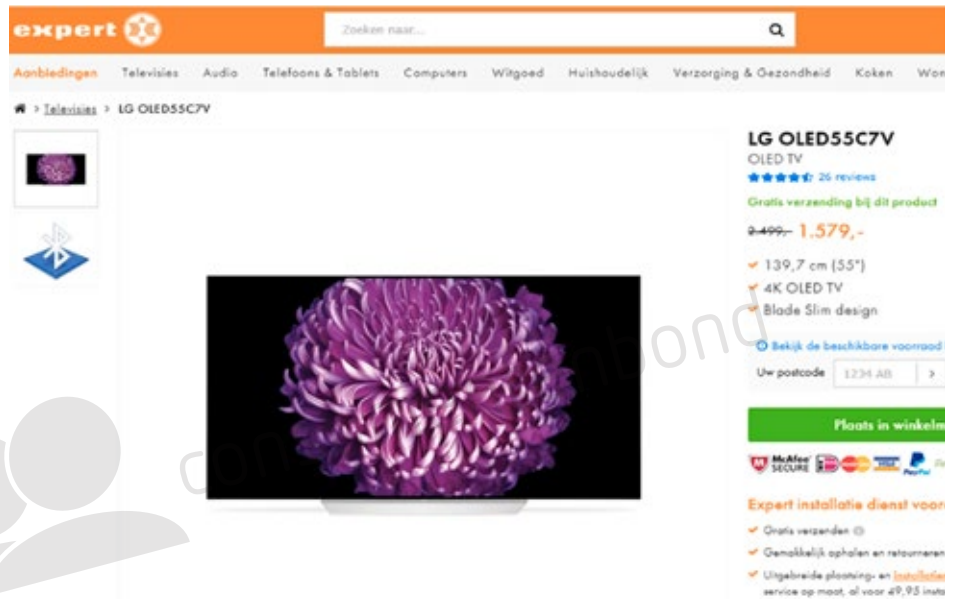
expert

Zoeken naar...

Aanbiedingen Televisies Audio Telefoons & Tablets Computers Witgoed Huishoudelijk Verzorging & Gezondheid Koken Won

> Televisies > LG OLED55C7V

LG OLED55C7V
OLED TV
26 reviews
Gratis verzending bij dit product
2.499,- 1.579,-
139,7 cm (55")
4K OLED TV
Blade Slim design
Bekijk de beschikbare voorraad
Uw postcode 1234 AB >
Plaats in winkelm

Expert installatie dienst voor
Gratis verzenden
Gemakkelijk ophalen en retourneren
Uitgebreide plaatsing- en installatie service op maat, al voor 49,95 insta

consumentenbond